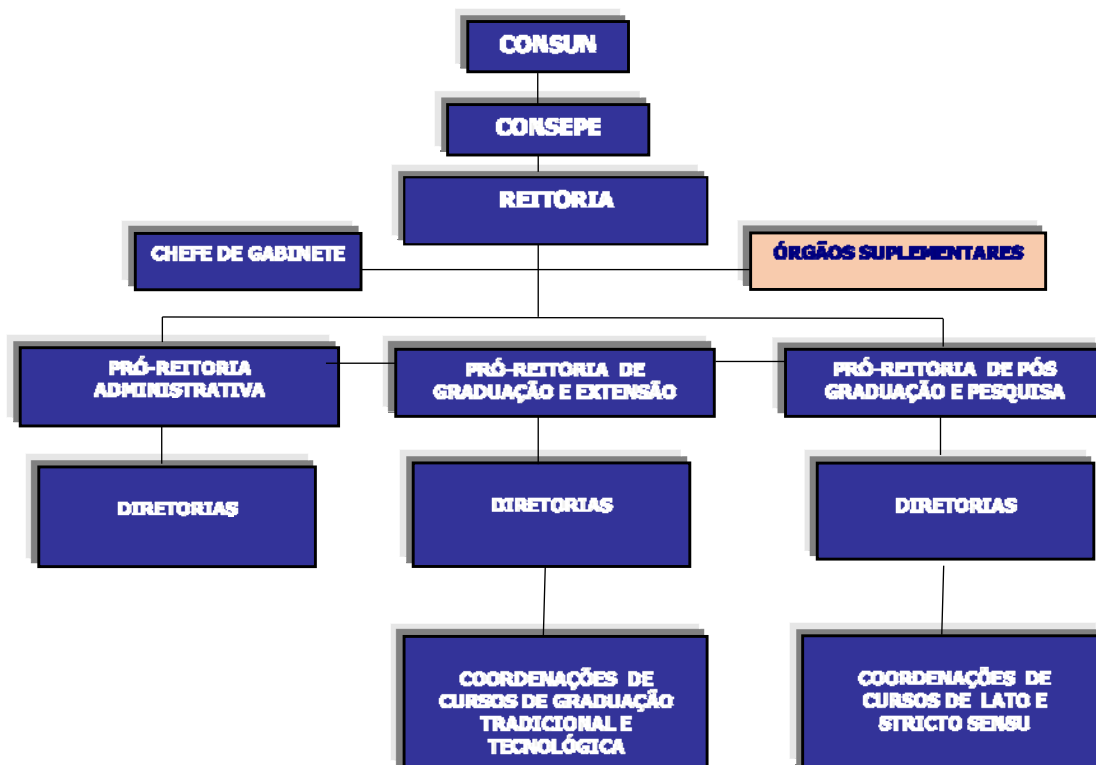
CONSUN

CONSEPE

REITORIA

CHEFE DE GABINETE

ÓRGÃOS SUPLEMENTARES

PRÓ-REITORIA ADMINISTRATIVA

PRÓ-REITORIA DE GRADUAÇÃO E EXTENSÃO

PRÓ-REITORIA DE PÓS GRADUAÇÃO E PESQUISA

DIRETORIAS

DIRETORIAS

DIRETORIAS

COORDENAÇÕES DE CURSOS DE GRADUAÇÃO TRADICIONAL E TECNOLÓGICA

COORDENAÇÕES DE CURSOS DE LATO E STRICTO SENSU